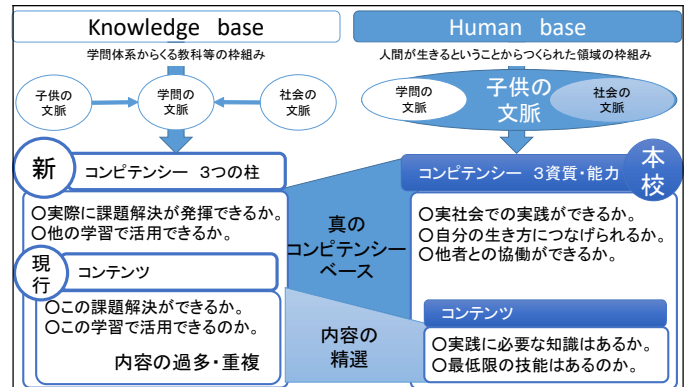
Knowledge base

学問体系からくる教科等の枠組み

子供の文脈

学問の文脈

社会の文脈

Human base

人間が生きるということからつくられた領域の枠組み

学問の文脈

子供の文脈

社会の文脈

新

コンピテンシー 3つの柱

〇実際に課題解決が発揮できるか。
〇他の学習で活用できるか。

現行

コンテンツ

〇この課題解決ができるか。
〇この学習で活用できるのか。

内容の過多・重複

真のコンピテンシーベース

内容の精選

本校

コンピテンシー 3資質・能力

〇実社会での実践ができるか。
〇自分の生き方につなげられるか。
〇他者との協働ができるか。

コンテンツ

〇実践に必要な知識はあるか。
〇最低限の技能はあるのか。